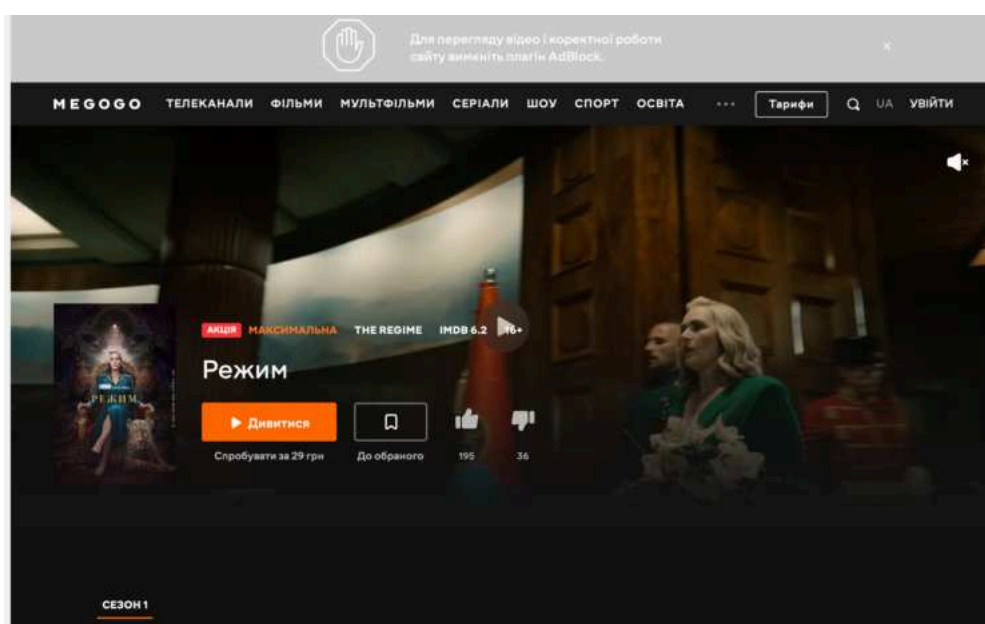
Для перегляду відео і коректної роботи сайту вимкніть плагін AdBlock.

×

MEGOGO ТЕЛЕКАНАЛИ ФІЛЬМИ МУЛЬТФІЛЬМИ СЕРІАЛИ ШОУ СПОРТ ОСВІТА ··· Тарифи UA УВІЙТИ

РЕЖИМ

АКЦІЯ МАКСИМАЛЬНА THE REGIME IMDB 6.2 16+

Режим

Дивитися

Спробувати за 29 грн

До обраного

195

36

СЕЗОН 1